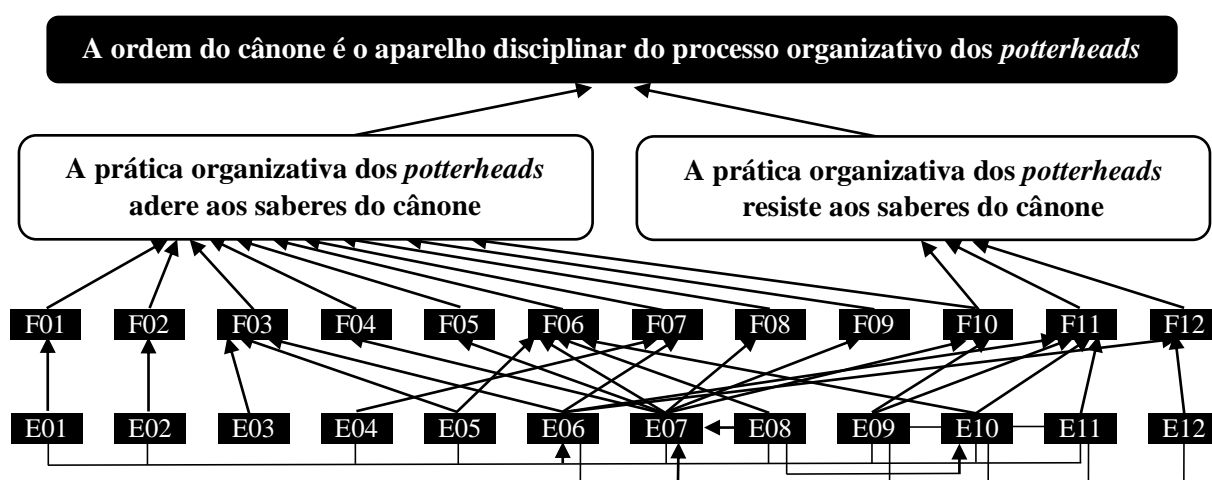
A ordem do cânone é o aparelho disciplinar do processo organizativo dos *potterheads*

A prática organizativa dos *potterheads* adere aos saberes do cânone

A prática organizativa dos *potterheads* resiste aos saberes do cânone

F01 F02 F03 F04 F05 F06 F07 F08 F09 F10 F11 F12

E01 E02 E03 E04 E05 E06 E07 E08 E09 E10 E11 E12